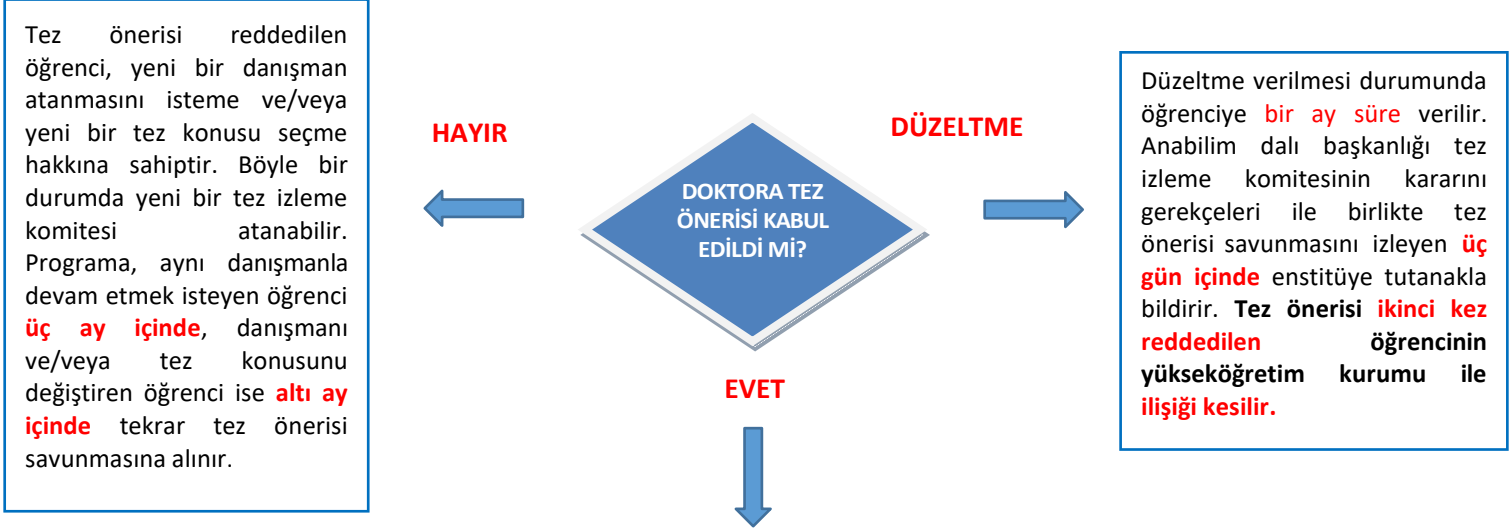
Tez önerisi reddedilen öğrenci, yeni bir danışman atanmasını isteme ve/veya yeni bir tez konusu seçme hakkına sahiptir. Böyle bir durumda yeni bir tez izleme komitesi atanabilir. Programa, aynı danışmanla devam etmek isteyen öğrenci üç ay içinde, danışmanı ve/veya tez konusunu değiştiren öğrenci ise altı ay içinde tekrar tez önerisi savunmasına alınır.

HAYIR

DOKTORA TEZ ÖNERİSİ KABUL EDİLDİ Mİ?

DÜZELTME

Düzeltme verilmesi durumunda öğrenciye bir ay süre verilir. Anabilim dalı başkanlığı tez izleme komitesinin kararını gerekçeleri ile birlikte tez önerisi savunmasını izleyen üç gün içinde enstitüye tutanakla bildirir. Tez önerisi ikinci kez reddedilen öğrencinin yükseköğretim kurumu ile ilişiği kesilir.

EVET